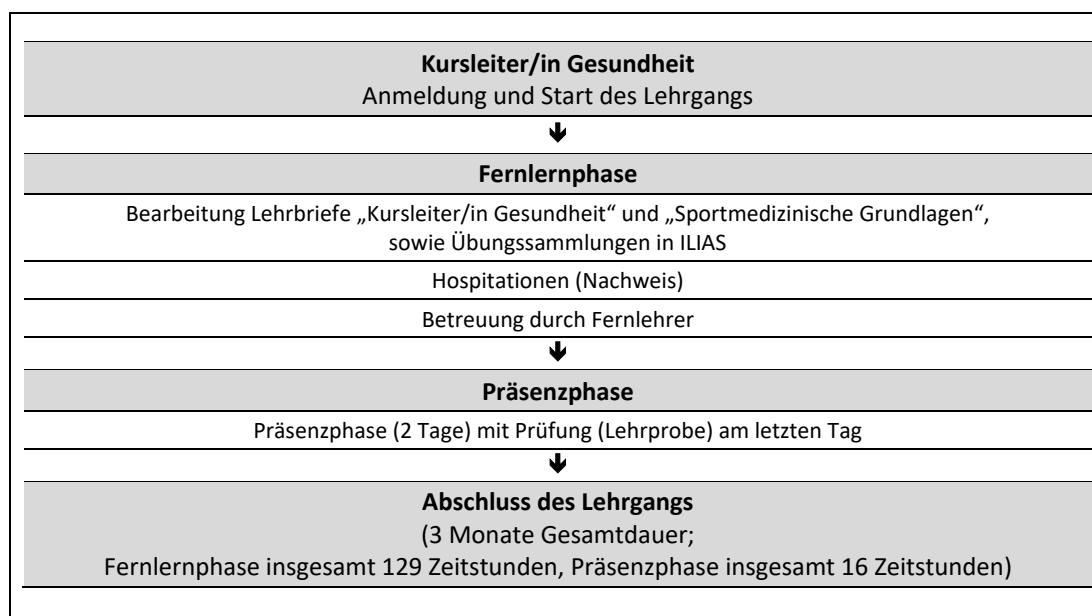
**Kursleiter/in Gesundheit**
Anmeldung und Start des Lehrgangs

↓

**Fernlernphase**

Bearbeitung Lehrbriefe „Kursleiter/in Gesundheit“ und „Sportmedizinische Grundlagen“, sowie Übungssammlungen in ILIAS

Hospitationen (Nachweis)

Betreuung durch Fernlehrer

↓

**Präsenzphase**

Präsenzphase (2 Tage) mit Prüfung (Lehrprobe) am letzten Tag

↓

**Abschluss des Lehrgangs**
(3 Monate Gesamtdauer;
Fernlernphase insgesamt 129 Zeitstunden, Präsenzphase insgesamt 16 Zeitstunden)